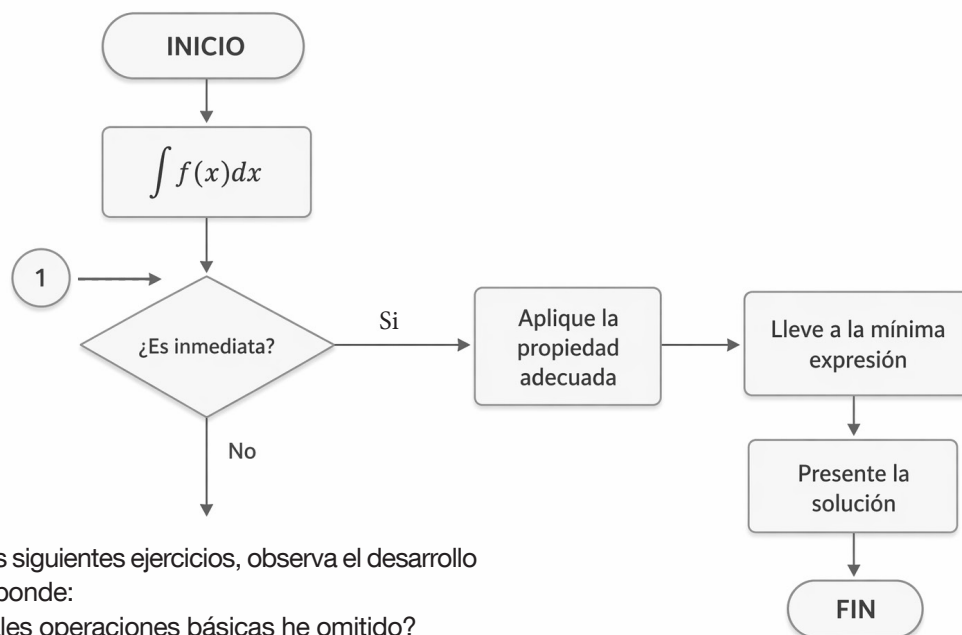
INICIO

$\int f(x)dx$

1

¿Es inmediata?

Si

Aplique la propiedad adecuada

Lleve a la mínima expresión

Presente la solución

FIN

No

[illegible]s siguientes ejercicios, observa el desarrollo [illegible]ponde:

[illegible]les operaciones básicas he omitido?